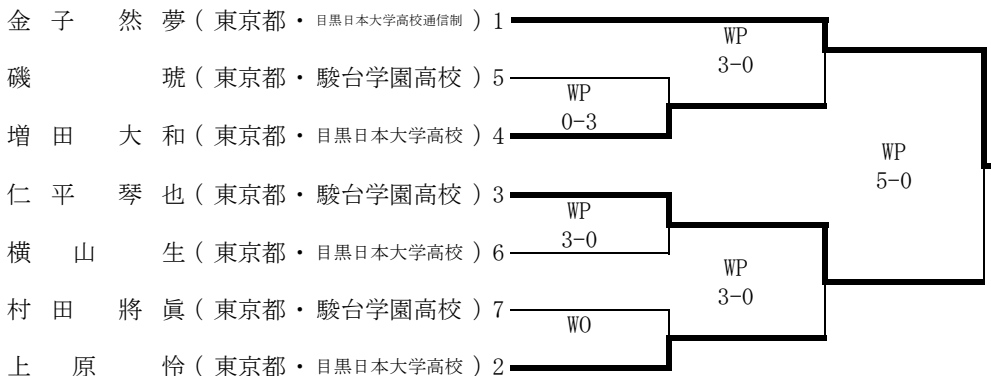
金子　然夢（東京都・目黒日本大学高校通信制）1
磯　琥（東京都・駿台学園高校）5
増田　大和（東京都・目黒日本大学高校）4
仁平　琴也（東京都・駿台学園高校）3
横山　生（東京都・目黒日本大学高校）6
村田　將眞（東京都・駿台学園高校）7
上原　怜（東京都・目黒日本大学高校）2

WP
3-0

WP
0-3

WP
5-0

WP
3-0

WP
3-0

WO